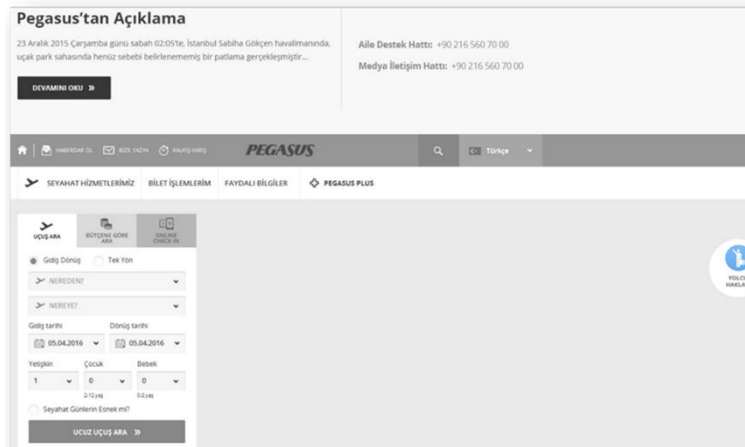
Pegasus'tan Açıklama

23 Aralık 2015 Çarşamba günü sabah 02:05'te, İstanbul Sabiha Gökçen havalimanında, uçak park sahasında henüz sebebi belirlenememiş bir patlama gerçekleşmiştir...

DEVAMINI OKU »

Aile Destek Hattı: +90 216 560 70 00

Medya İletişim Hattı: +90 216 560 70 00

HABERDAR OL BİZE YAZIN KALKIŞ VARIŞ PEGASUS Türkçe

SEYAHAT HİZMETLERİMİZ BİLET İŞLEMLERİM FAYDALI BİLGİLER PEGASUS PLUS

UÇUŞ ARA BÜTÇENE GÖRE ARA ONLINE CHECK IN

Gidiş Dönüş Tek Yön

NEREDEN?

NEREYE?

Gidiş tarihi Dönüş tarihi

05.04.2016 05.04.2016

Yetişkin Çocuk Bebek

1 0 0

2-12 yaş 0-2 yaş

Seyahat Günlerin Esnek mi?

UCUZ UÇUŞ ARA »

YOLCU HAKLA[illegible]